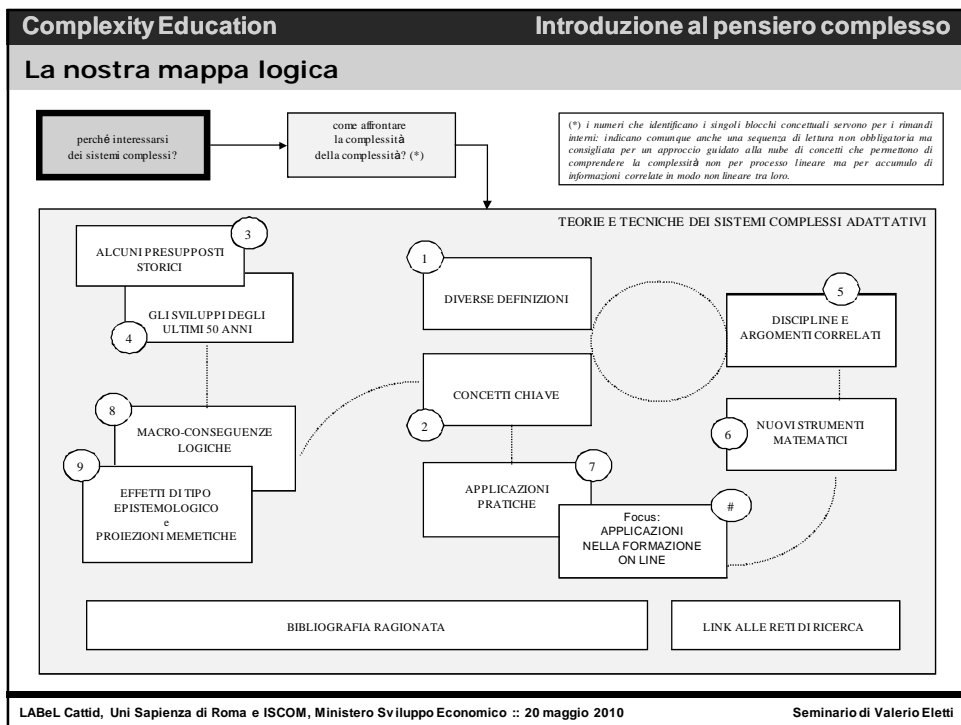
Complexity Education

Introduzione al pensiero complesso

La nostra mappa logica

perché interessarsi dei sistemi complessi?

come affrontare la complessità della complessità? (*)

(*) i numeri che identificano i singoli blocchi concettuali servono per i rimandi interni: indicano comunque anche una sequenza di lettura non obbligatoria ma consigliata per un approccio guidato alla nube di concetti che permettono di comprendere la complessità non per processo lineare ma per accumulo di informazioni correlate in modo non lineare tra loro.

TEORIE E TECNICHE DEI SISTEMI COMPLESSI ADATTATIVI

3
ALCUNI PRESUPPOSTI STORICI

4
GLI SVILUPPI DEGLI ULTIMI 50 ANNI

1
DIVERSE DEFINIZIONI

5
DISCIPLINE E ARGOMENTI CORRELATI

2
CONCETTI CHIAVE

8
MACRO-CONSEGUENZE LOGICHE

6
NUOVI STRUMENTI MATEMATICI

9
EFFETTI DI TIPO EPISTEMOLOGICO e PROIEZIONI MEMETICHE

7
APPLICAZIONI PRATICHE

#
Focus: APPLICAZIONI NELLA FORMAZIONE ON LINE

BIBLIOGRAFIA RAGIONATA

LINK ALLE RETI DI RICERCA

LABeL Cattid, Uni Sapienza di Roma e ISCOM, Ministero Sviluppo Economico :: 20 maggio 2010

Seminario di Valerio Eletti